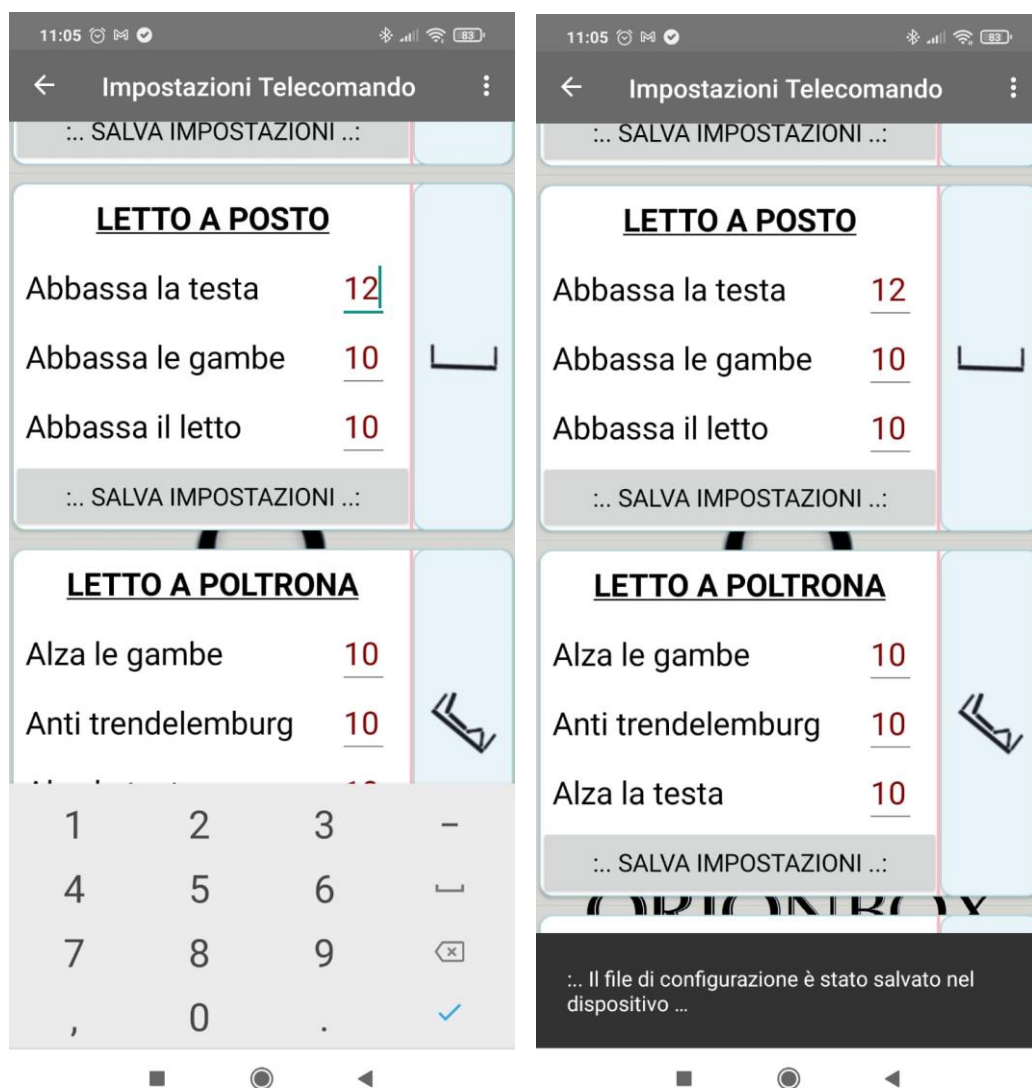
11:05

Impostazioni Telecomando

:.. SALVA IMPOSTAZIONI ..:

LETTO A POSTO

Abbassa la testa 12

Abbassa le gambe 10

Abbassa il letto 10

:.. SALVA IMPOSTAZIONI ..:

LETTO A POLTRONA

Alza le gambe 10

Anti trendelemburg 10

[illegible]

| 1 | 2 | 3 | – |
|---|---|---|---|
| 4 | 5 | 6 | ␣ |
| 7 | 8 | 9 | ⌫ |
| , | 0 | . | ✓ |

11:05

Impostazioni Telecomando

:.. SALVA IMPOSTAZIONI ..:

LETTO A POSTO

Abbassa la testa 12

Abbassa le gambe 10

Abbassa il letto 10

:.. SALVA IMPOSTAZIONI ..:

LETTO A POLTRONA

Alza le gambe 10

Anti trendelemburg 10

Alza la testa 10

:.. SALVA IMPOSTAZIONI ..:

:.. Il file di configurazione è stato salvato nel dispositivo ...